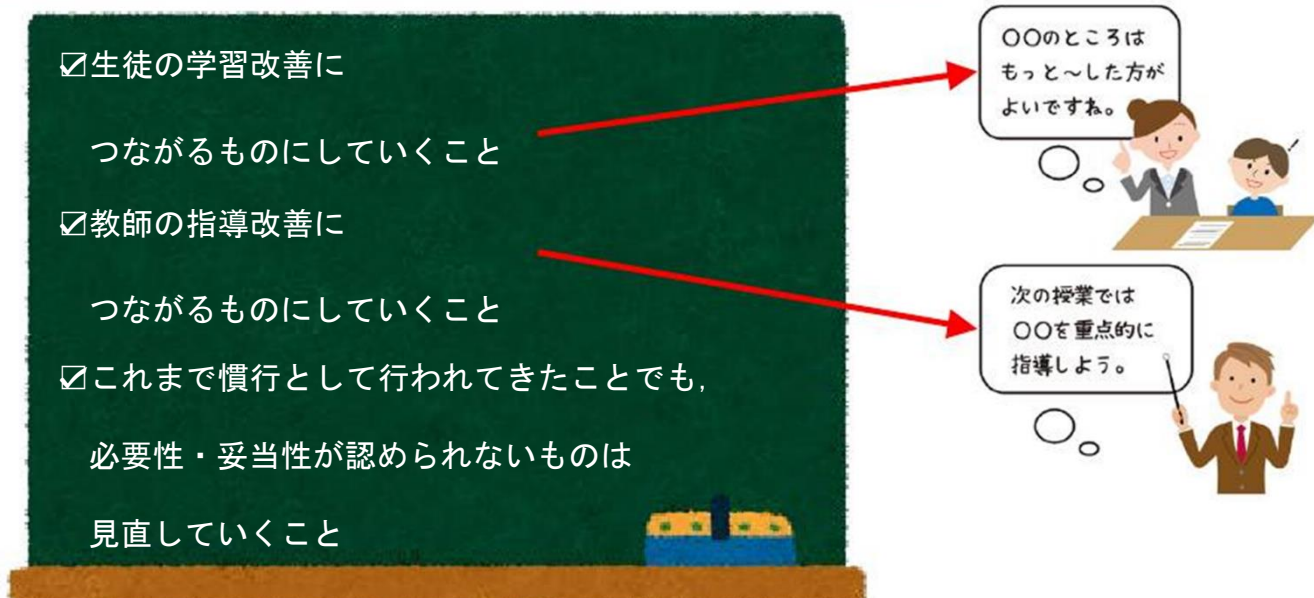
☑生徒の学習改善に

つながるものにしていくこと

☑教師の指導改善に

つながるものにしていくこと

☑これまで慣行として行われてきたことでも，

必要性・妥当性が認められないものは

見直していくこと

○○のところは もっと～した方が よいですね。

次の授業では ○○を重点的に 指導しよう。